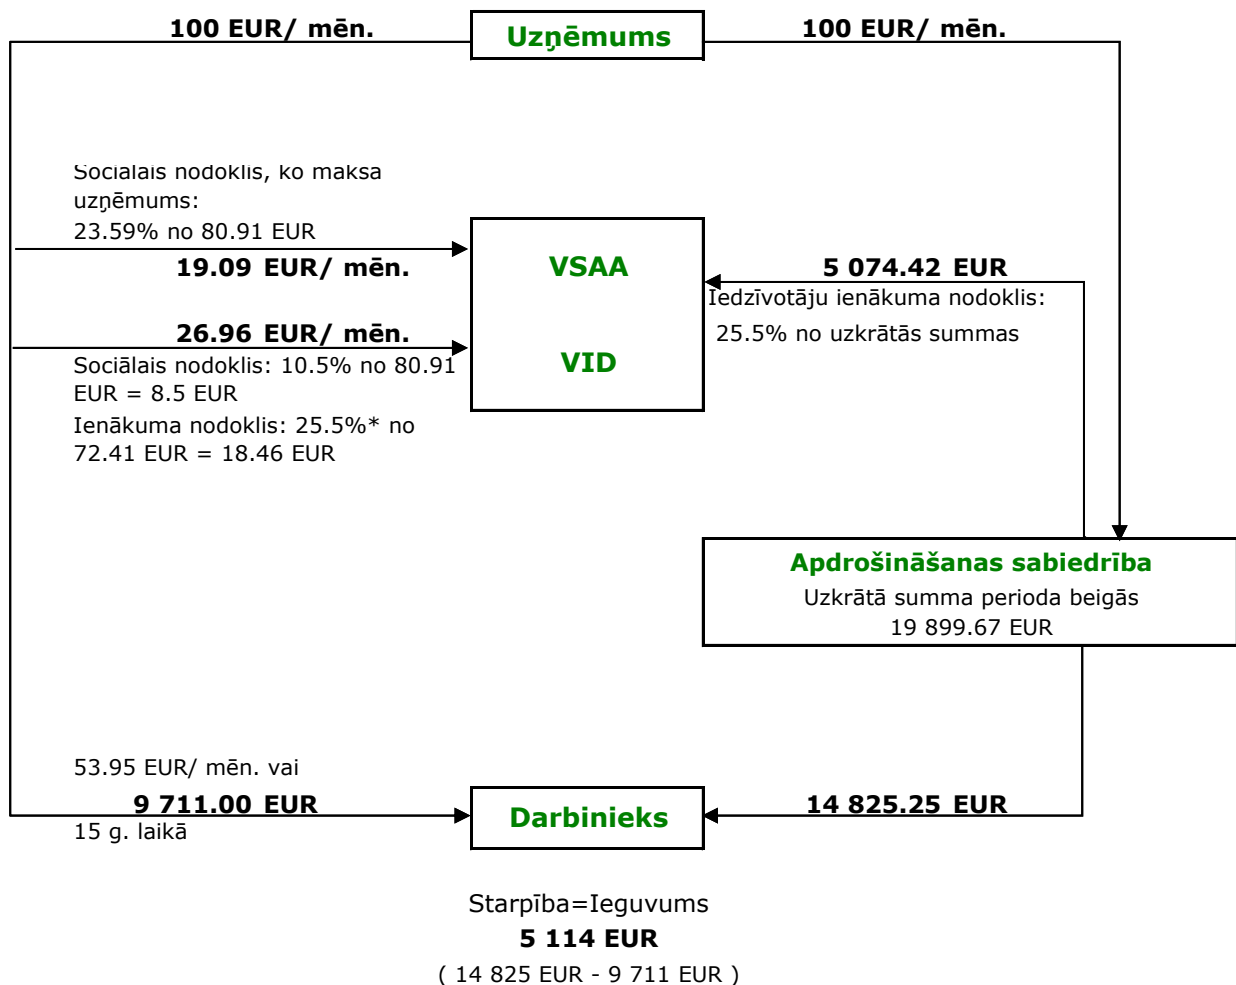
100 EUR/ mēn.

Uzņēmums

100 EUR/ mēn.

Sociālais nodoklis, ko maksā uzņēmums:
23.59% no 80.91 EUR

19.09 EUR/ mēn.

VSAA

5 074.42 EUR

Iedzīvotāju ienākuma nodoklis:
25.5% no uzkrātās summas

26.96 EUR/ mēn.

Sociālais nodoklis: 10.5% no 80.91 EUR = 8.5 EUR
Ienākuma nodoklis: 25.5%* no 72.41 EUR = 18.46 EUR

VID

Apdrošināšanas sabiedrība
Uzkrātā summa perioda beigās
19 899.67 EUR

53.95 EUR/ mēn. vai
9 711.00 EUR
15 g. laikā

Darbinieks

14 825.25 EUR

Starpība=Ieguvums
5 114 EUR
( 14 825 EUR - 9 711 EUR )